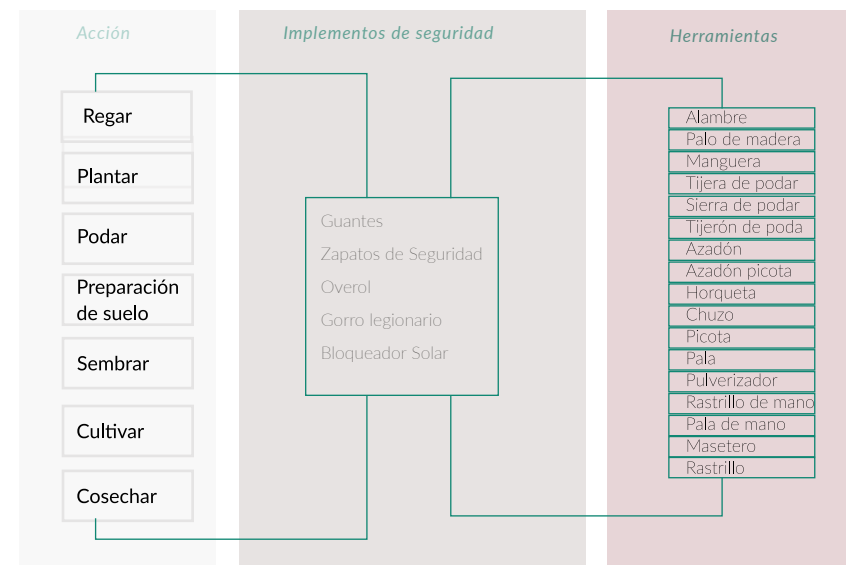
Acción

Implementos de seguridad

Herramientas

Regar

Plantar

Podar

Preparación de suelo

Sembrar

Cultivar

Cosechar

Guantes
Zapatos de Seguridad
Overol
Gorro legionario
Bloqueador Solar

Alambre
Palo de madera
Manguera
Tijera de podar
Sierra de podar
Tijerón de poda
Azadón
Azadón picota
Horqueta
Chuzo
Picota
Pala
Pulverizador
Rastrillo de mano
Pala de mano
Masetero
Rastrillo